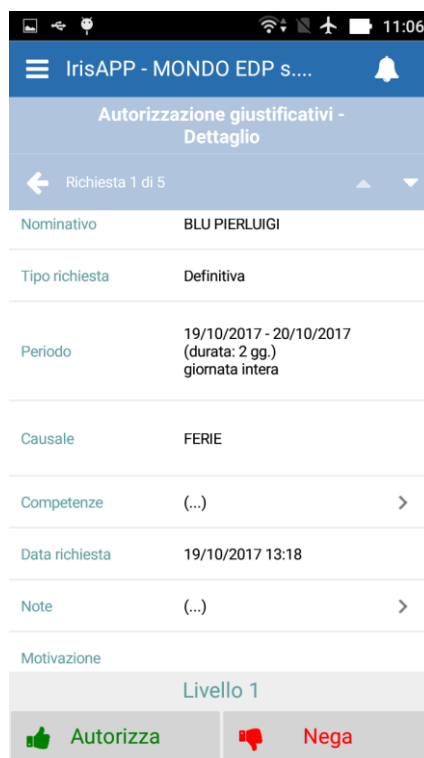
11:06

IrisAPP - MONDO EDP s....

Autorizzazione giustificativi - Dettaglio

Richiesta 1 di 5

| | |
|---|---|
| Nominativo | BLU PIERLUIGI |
| Tipo richiesta | Definitiva |
| Periodo | 19/10/2017 - 20/10/2017 (durata: 2 gg.) giornata intera |
| Causale | FERIE |
| Competenze | (...) |
| Data richiesta | 19/10/2017 13:18 |
| Note | (...) |
| Motivazione | |

Livello 1

Autorizza

Nega